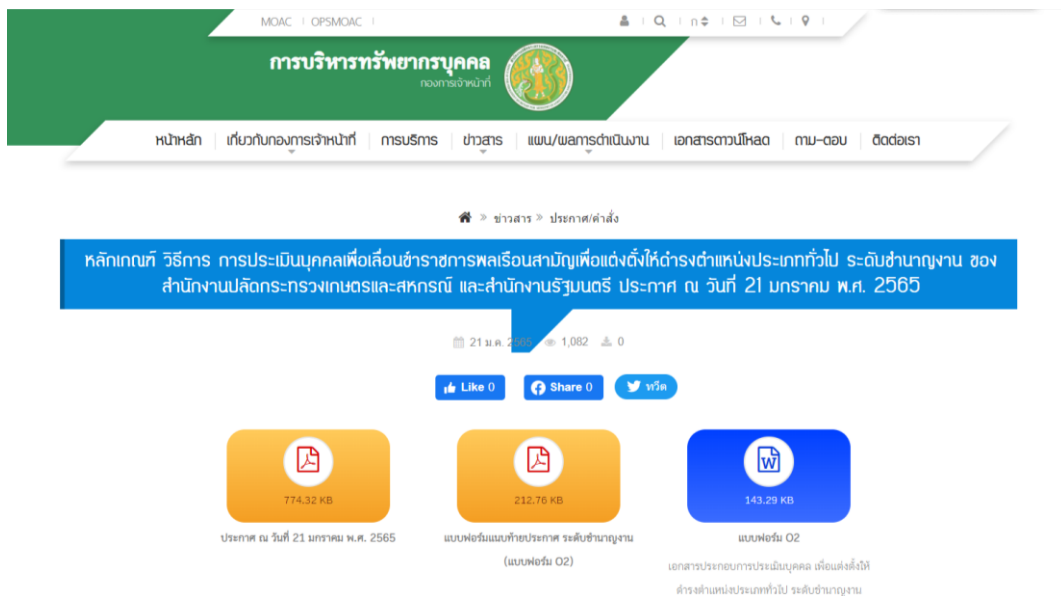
MOAC | OPSMOAC

ก

การบริหารทรัพยากรบุคคล
กองการเจ้าหน้าที่

หน้าหลัก | เกี่ยวกับกองการเจ้าหน้าที่ | การบริการ | ข่าวสาร | แผน/ผลการดำเนินงาน | เอกสารดาวน์โหลด | ถาม-ตอบ | ติดต่อเรา

» ข่าวสาร » ประกาศ/คำสั่ง

หลักเกณฑ์ วิธีการ การประเมินบุคคลเพื่อเลื่อนข้าราชการพลเรือนสามัญเพื่อแต่งตั้งให้ดำรงตำแหน่งประเภททั่วไป ระดับชำนาญงาน ของสำนักงานปลัดกระทรวงเกษตรและสหกรณ์ และสำนักงานรัฐมนตรี ประกาศ ณ วันที่ 21 มกราคม พ.ศ. 2565

21 ม.ค. 2565 1,082 0

Like 0 Share 0 ทวีต

774.32 KB
ประกาศ ณ วันที่ 21 มกราคม พ.ศ. 2565

212.76 KB
แบบฟอร์มแนบท้ายประกาศ ระดับชำนาญงาน (แบบฟอร์ม O2)

143.29 KB
แบบฟอร์ม O2
เอกสารประกอบการประเมินบุคคล เพื่อแต่งตั้งให้ดำรงตำแหน่งประเภททั่วไป ระดับชำนาญงาน